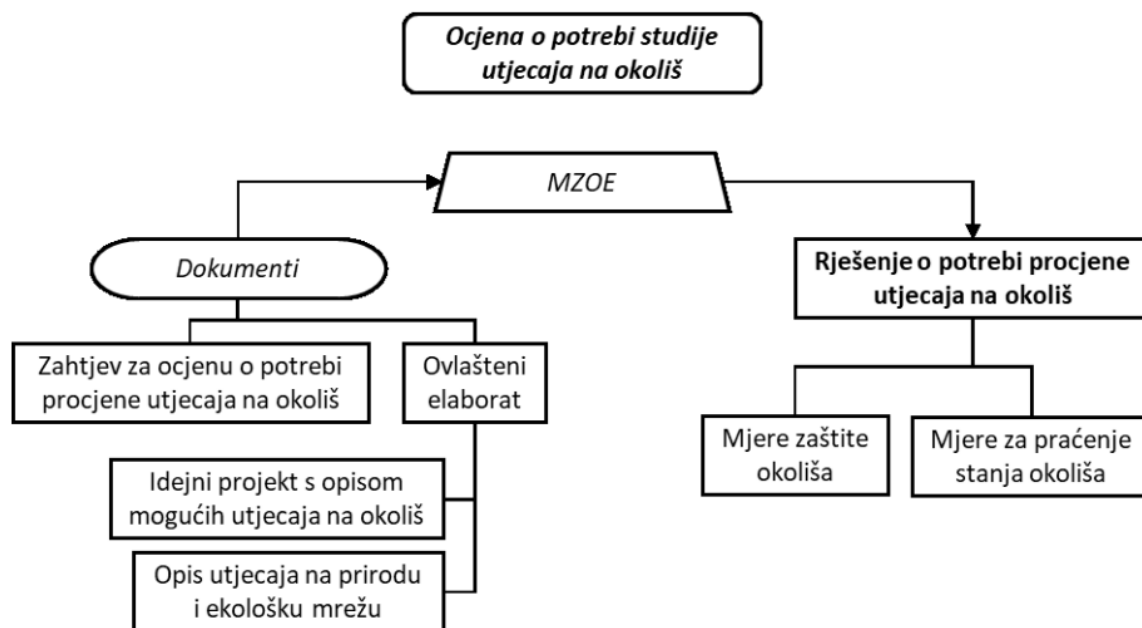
Ocjena o potrebi studije utjecaja na okoliš

MZOE

Dokumenti

Rješenje o potrebi procjene utjecaja na okoliš

Zahtjev za ocjenu o potrebi procjene utjecaja na okoliš

Ovlašteni elaborat

Idejni projekt s opisom mogućih utjecaja na okoliš

Opis utjecaja na prirodu i ekološku mrežu

Mjere zaštite okoliša

Mjere za praćenje stanja okoliša